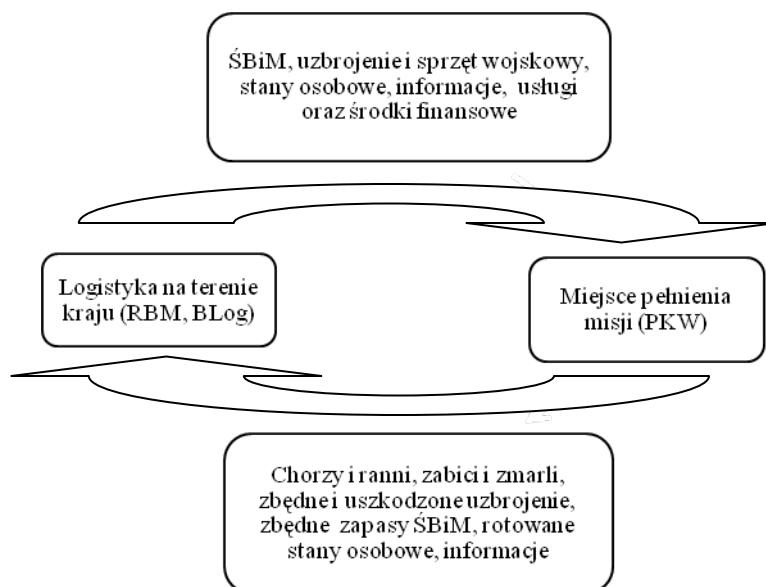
ŚBiM, uzbrojenie i sprzęt wojskowy, stany osobowe, informacje, usługi oraz środki finansowe

Logistyka na terenie kraju (RBM, BLog)

Miejsce pełnienia misji (PKW)

Chorzy i ranni, zabici i zmarli, zbędne i uszkodzone uzbrojenie, zbędne zapasy ŚBiM, rotowane stany osobowe, informacje